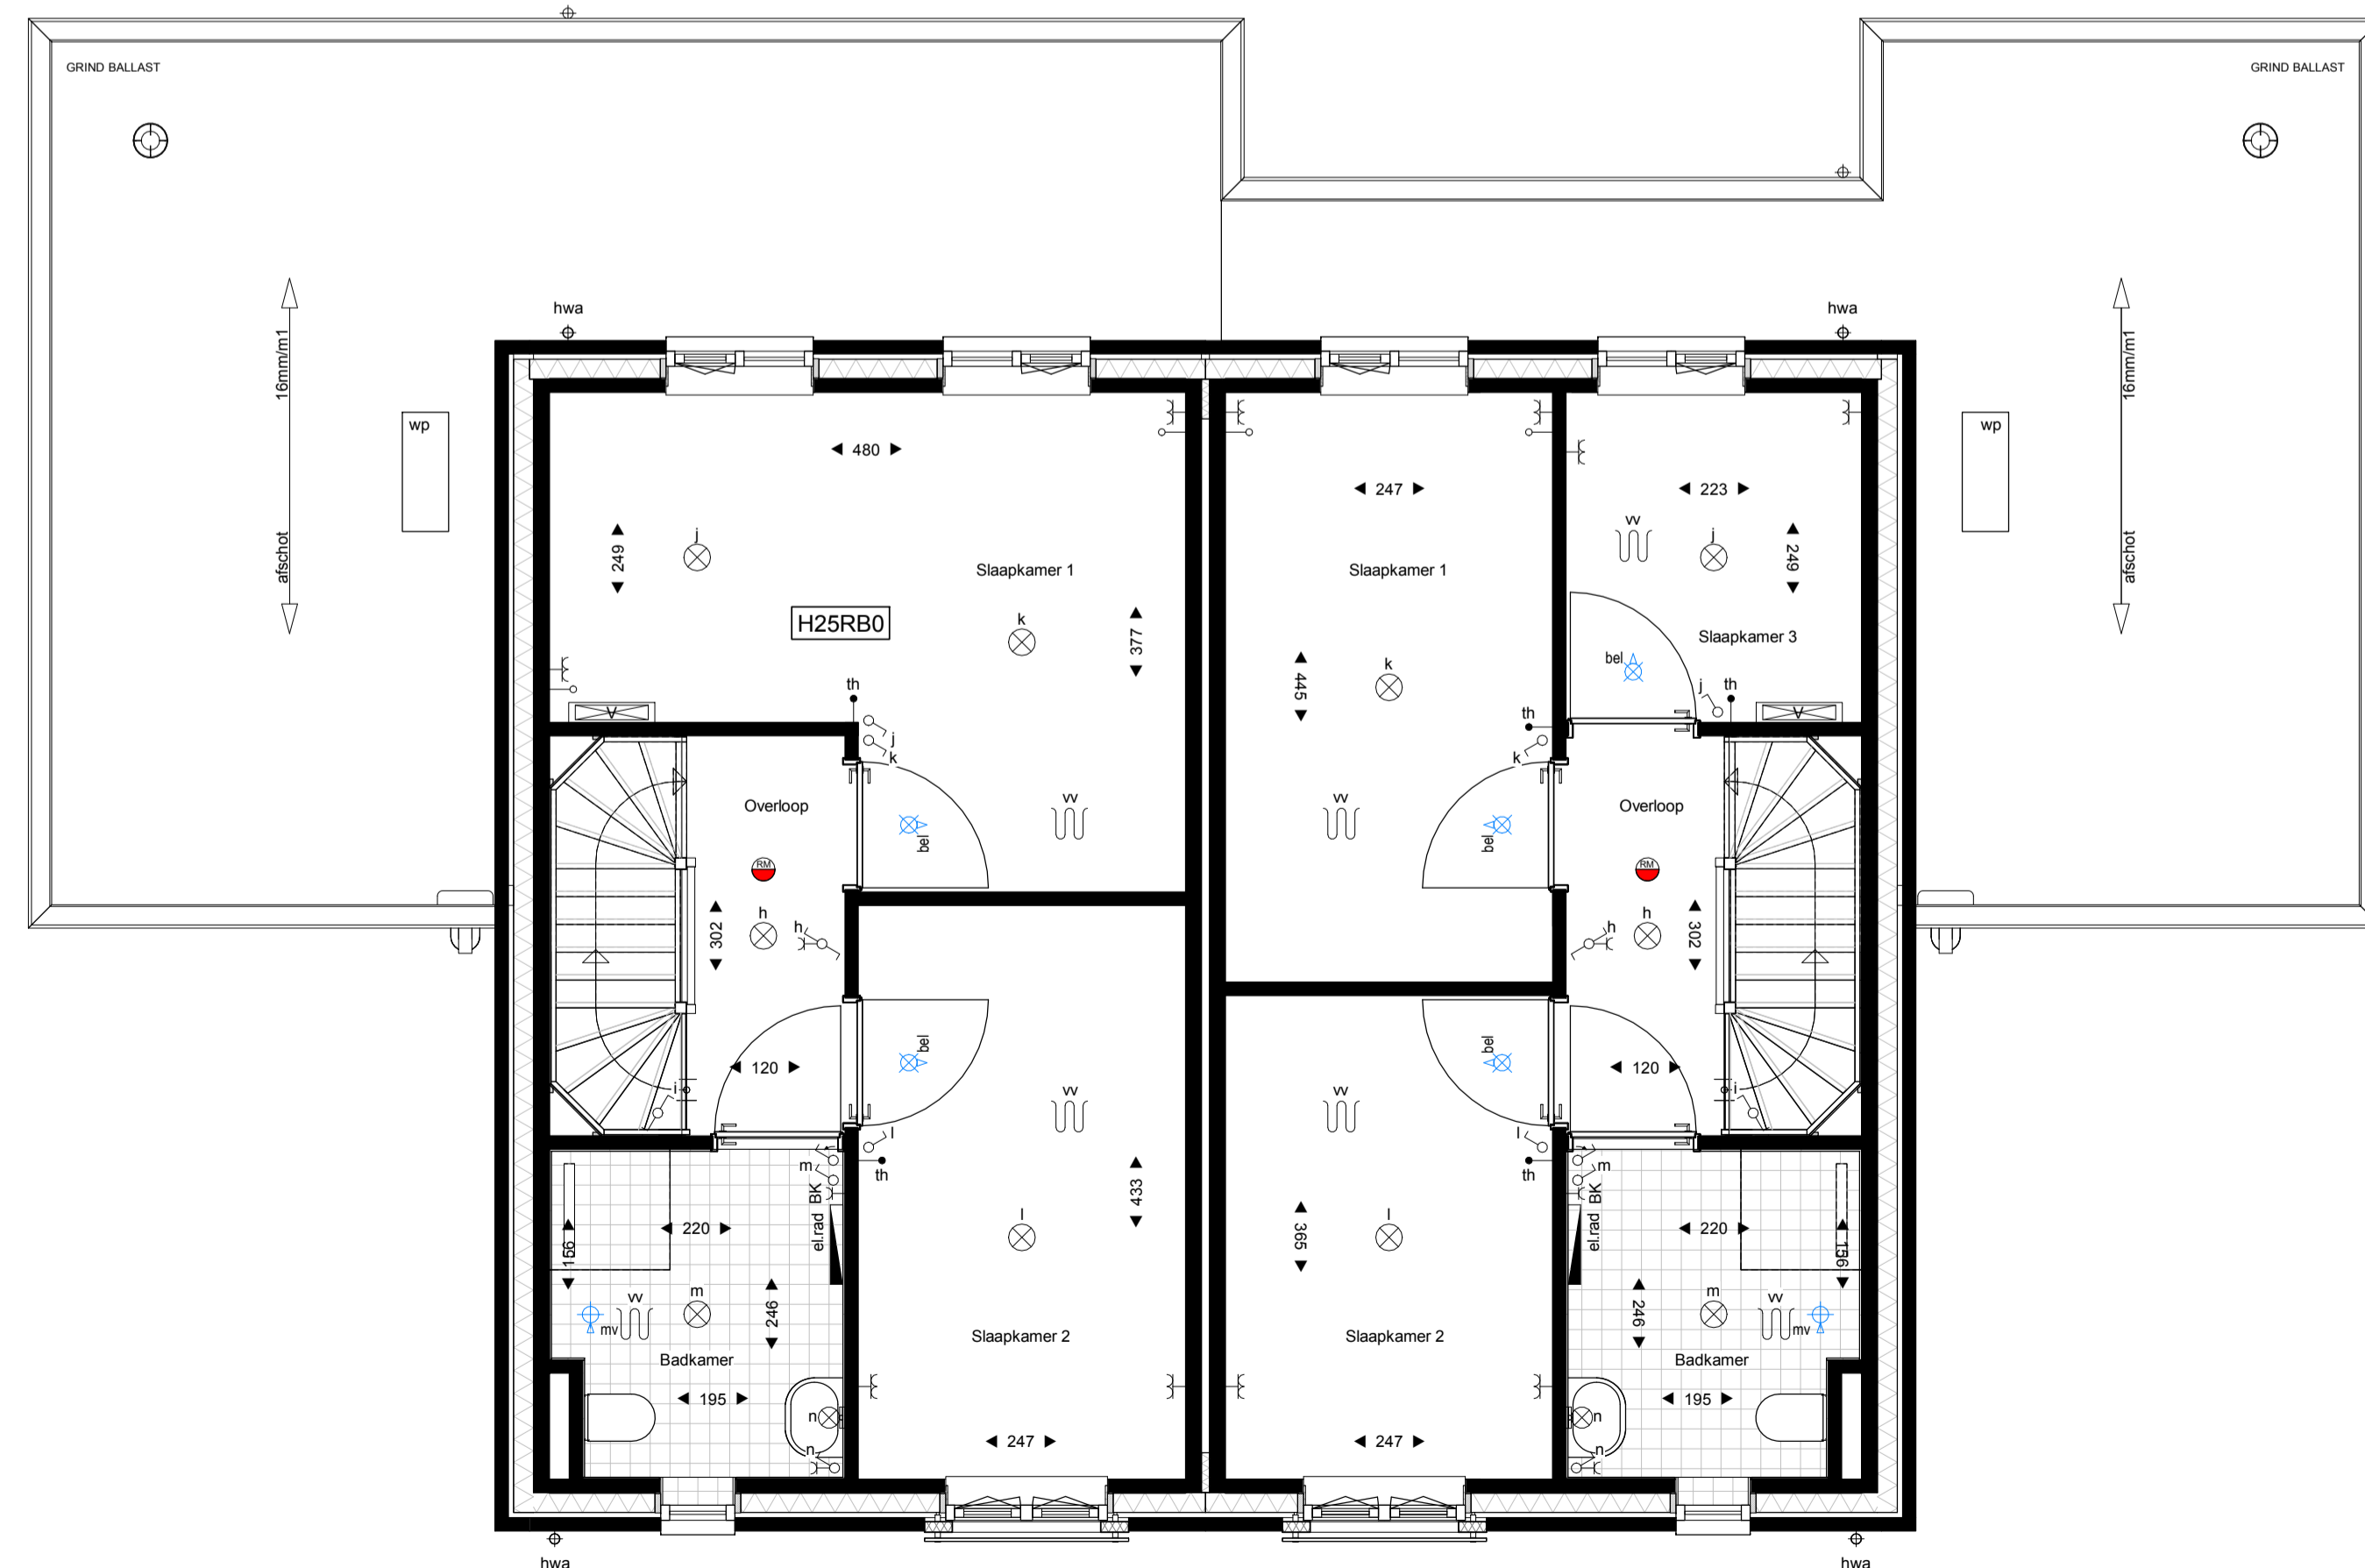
GRIND BALLAST

GRIND BALLAST

hwa

hwa

16mm/m1

afschot

wp

16mm/m1

afschot

wp

480

249

j

H25RB0

Slaapkamer 1

k

377

th

j

k

Overloop

RM

bel

vv

302

h

h

120

bel

l

th

m

BK

el.rad

220

156

vv

mv

m

246

Badkamer

195

n

n

Slaapkamer 2

433

l

vv

247

247

Slaapkamer 1

445

k

223

vv

j

249

Slaapkamer 3

bel

j

th

th

k

bel

vv

Overloop

RM

h

h

302

120

bel

vv

l

th

m

BK

el.rad

220

156

365

l

Slaapkamer 2

246

m

vv

mv

Badkamer

195

n

n

247

hwa

hwa